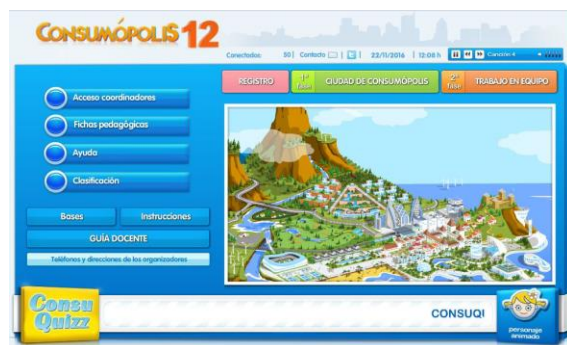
CONSUMÓPOLIS 12

Conectados: 50 | Contacto | | 22/11/2016 | 12:08 h | Canción 4

Acceso coordinadores
Fichas pedagógicas
Ayuda
Clasificación

Bases
Instrucciones
GUÍA DOCENTE
Teléfonos y direcciones de los organizadores

REGISTRO
1ª fase CIUDAD DE CONSUMÓPOLIS
2ª fase TRABAJO EN EQUIPO

Consu Quizz
CONSUQI
personaje animado